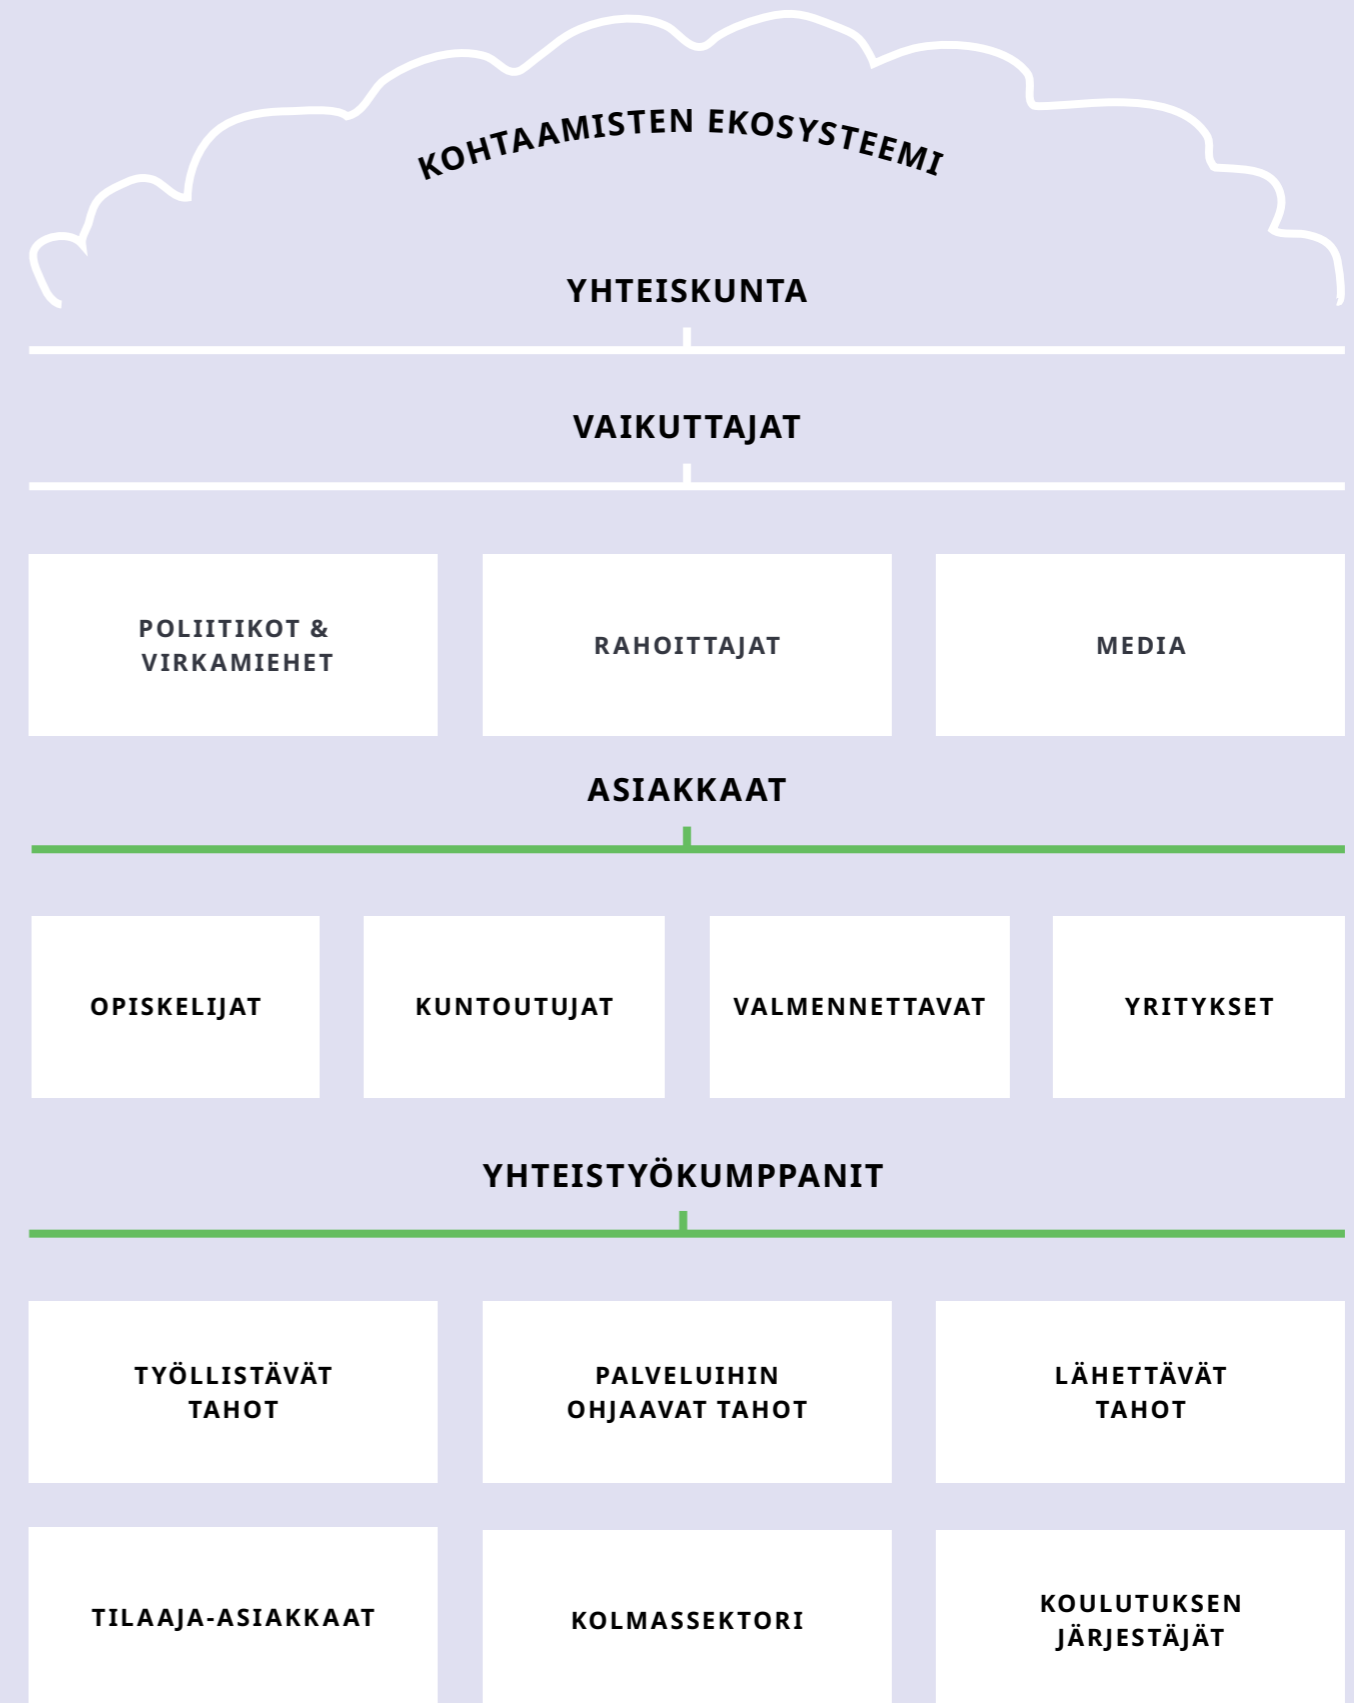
KOHTAAMISTEN EKOSYSTEEMI

YHTEISKUNTA

VAIKUTTAJAT

POLIITIKOT & VIRKAMIEHET

RAHOITTAJAT

MEDIA

ASIAKKAAT

OPISKELIJAT

KUNTOUTUJAT

VALMENNETTAVAT

YRITYKSET

YHTEISTYÖKUMPPANIT

TYÖLLISTÄVÄT TAHOT

PALVELUIHIN OHJAAVAT TAHOT

LÄHETTÄVÄT TAHOT

TILAAJA-ASIAKKAAT

KOLMASSEKTORI

KOULUTUKSEN JÄRJESTÄJÄT